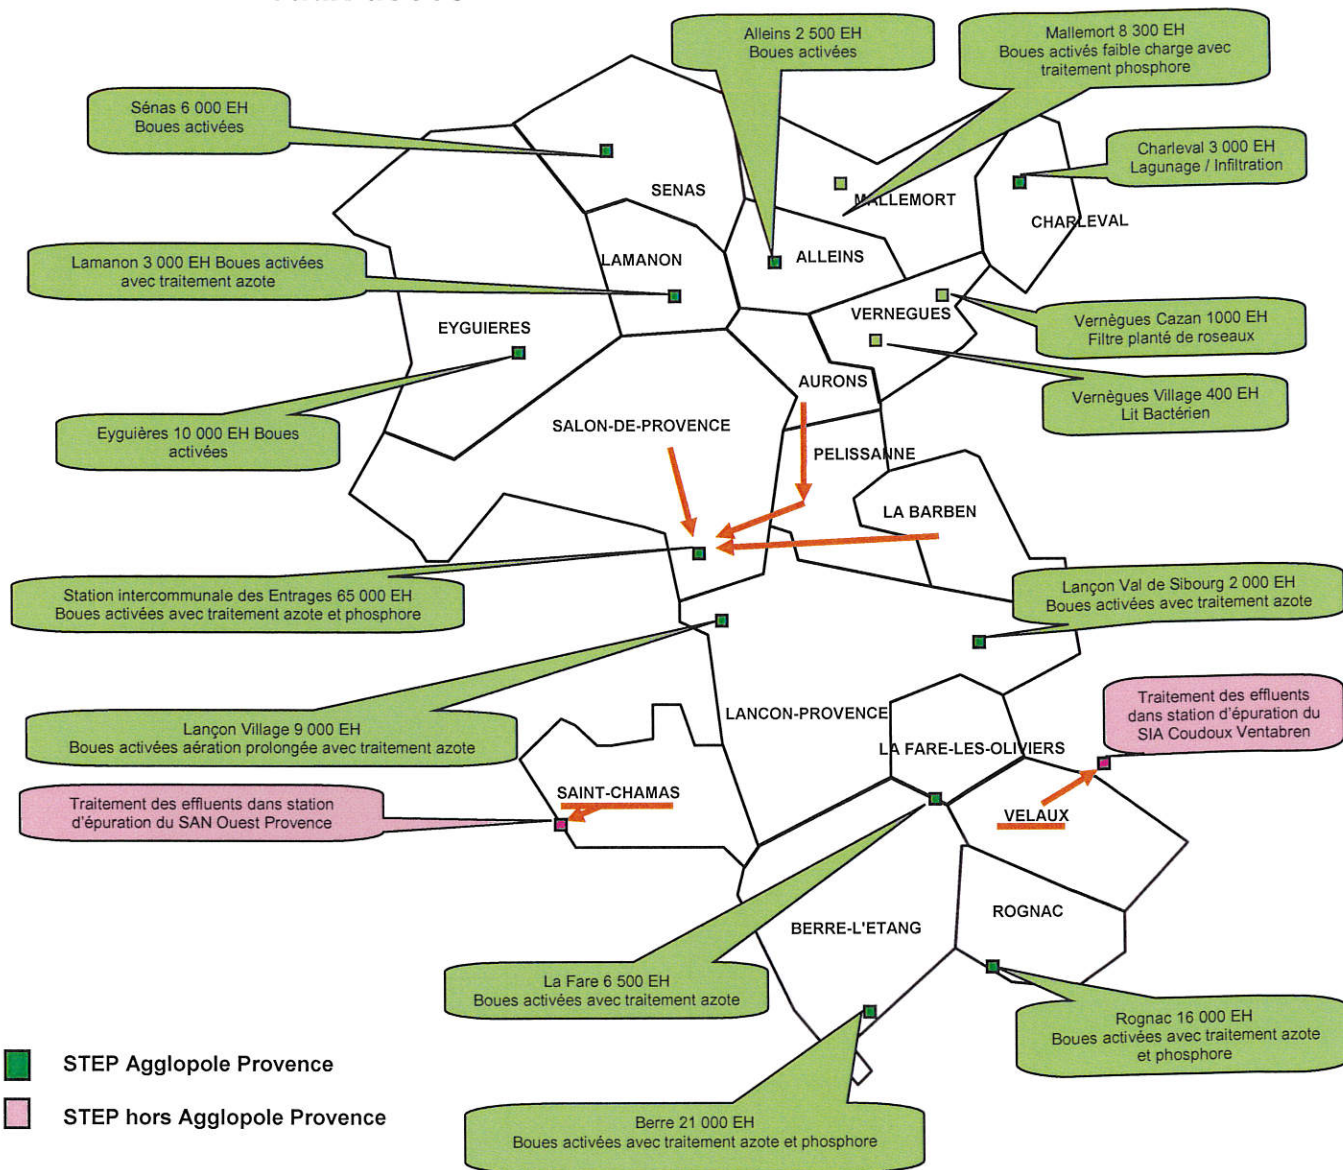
Alleins 2 500 EH
Boues activées

Mallemort 8 300 EH
Boues activés faible charge avec traitement phosphore

Sénas 6 000 EH
Boues activées

Charleval 3 000 EH
Lagunage / Infiltration

SENAS

MALLEMORT

CHARLEVAL

LAMANON

ALLEINS

Lamanon 3 000 EH Boues activées avec traitement azote

VERNEGUES

Vernègues Cazan 1000 EH
Filtre planté de roseaux

EYGUIERES

AURONS

Vernègues Village 400 EH
Lit Bactérien

Eyguières 10 000 EH Boues activées

SALON-DE-PROVENCE

PELISSANNE

LA BARBEN

Station intercommunale des Entrages 65 000 EH
Boues activées avec traitement azote et phosphore

Lançon Val de Sibourg 2 000 EH
Boues activées avec traitement azote

Traitement des effluents dans station d'épuration du SIA Coudoux Ventabren

Lançon Village 9 000 EH
Boues activées aération prolongée avec traitement azote

LANCON-PROVENCE

LA FARE-LES-OLIVIERS

Traitement des effluents dans station d'épuration du SAN Ouest Provence

SAINT-CHAMAS

VELAUX

ROGNAC

BERRE-L'ETANG

La Fare 6 500 EH
Boues activées avec traitement azote

Rognac 16 000 EH
Boues activées avec traitement azote et phosphore

STEP Agglopole Provence

STEP hors Agglopole Provence

Berre 21 000 EH
Boues activées avec traitement azote et phosphore